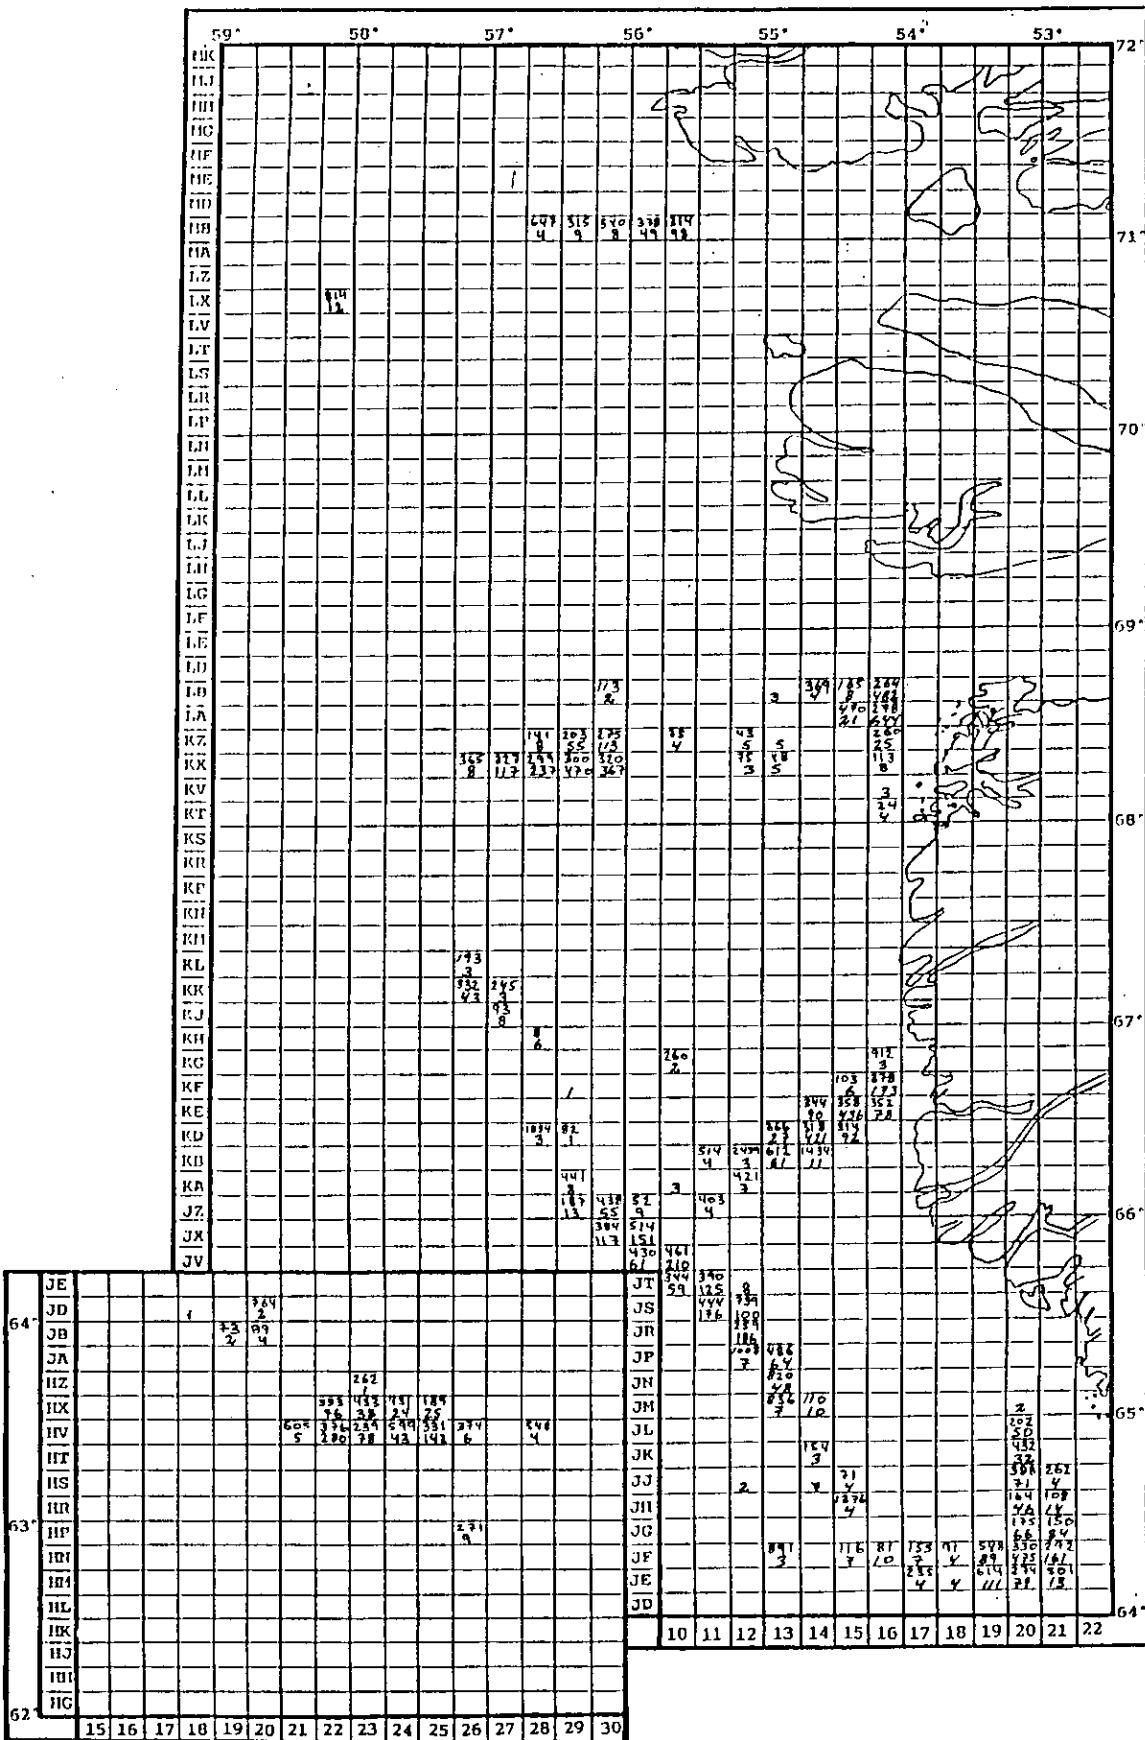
59° 58° 57° 56° 55° 54° 53°

72° 71° 70° 69° 68° 67° 66° 65° 64°

HK HJ HH HG HF HE HD HB HA LZ LX LV LT LS LR LP LN LM LL LK LJ LH LG LF LE LD LB LA KZ KX KV KT KS KR KP KN KM KL KK KJ KH KG KF KE KD KB KA JZ JX JV

JT JS JR JP JN JM JL JK JJ JH JG JF JE JD

10 11 12 13 14 15 16 17 18 19 20 21 22

64° 63° 62°

JE JD JB JA HZ HX HV HT HS HR HP HN HM HL HK HJ HH HG

15 16 17 18 19 20 21 22 23 24 25 26 27 28 29 30

647 4 | 515 9 | 540 8 | 338 49 | 319 98

414 12

173 2

3 | 369 4 | 185 8 470 21 | 264 482 298 644 260 25 113 8

141 8 244 237 | 203 55 300 470 | 175 113 320 367 | 55 4 | 43 5 35 3 | 5 48 5

365 8 | 327 117

3 24 4

793 3 332 43 | 245 3 93 8

8 6

260 2

412 3 398 173 352 78 | 103 6 358 436 314 92 | 344 90 518 411 1434 11 | 566 23 612 81

1034 3 | 82 1

514 4 | 2434 3 421 3

441 3 187 13 | 438 55 384 113 | 52 9 514 151 430 61 | 3 | 403 4 | 461 210 344 59 | 390 125 444 176

8 339 1004 354 186 7 | 486 64 820 48 836 7 | 110 10 | 154 3 | 71 4 1276 4

2 | 4

841 3 | 116 7 | 87 10 | 133 7 235 4 | 97 4 4 | 548 89 614 111

2 202 50 432 32 398 71 164 46 175 66 330 435 234 78 | 262 4 108 14 150 84 292 161 501 13

1 | 73 2 | 364 2 99 4

262 1 | 393 96 336 280 | 433 33 234 78 | 491 24 599 43 | 189 25 331 142 | 605 5 | 374 6 | 548 4

271 9